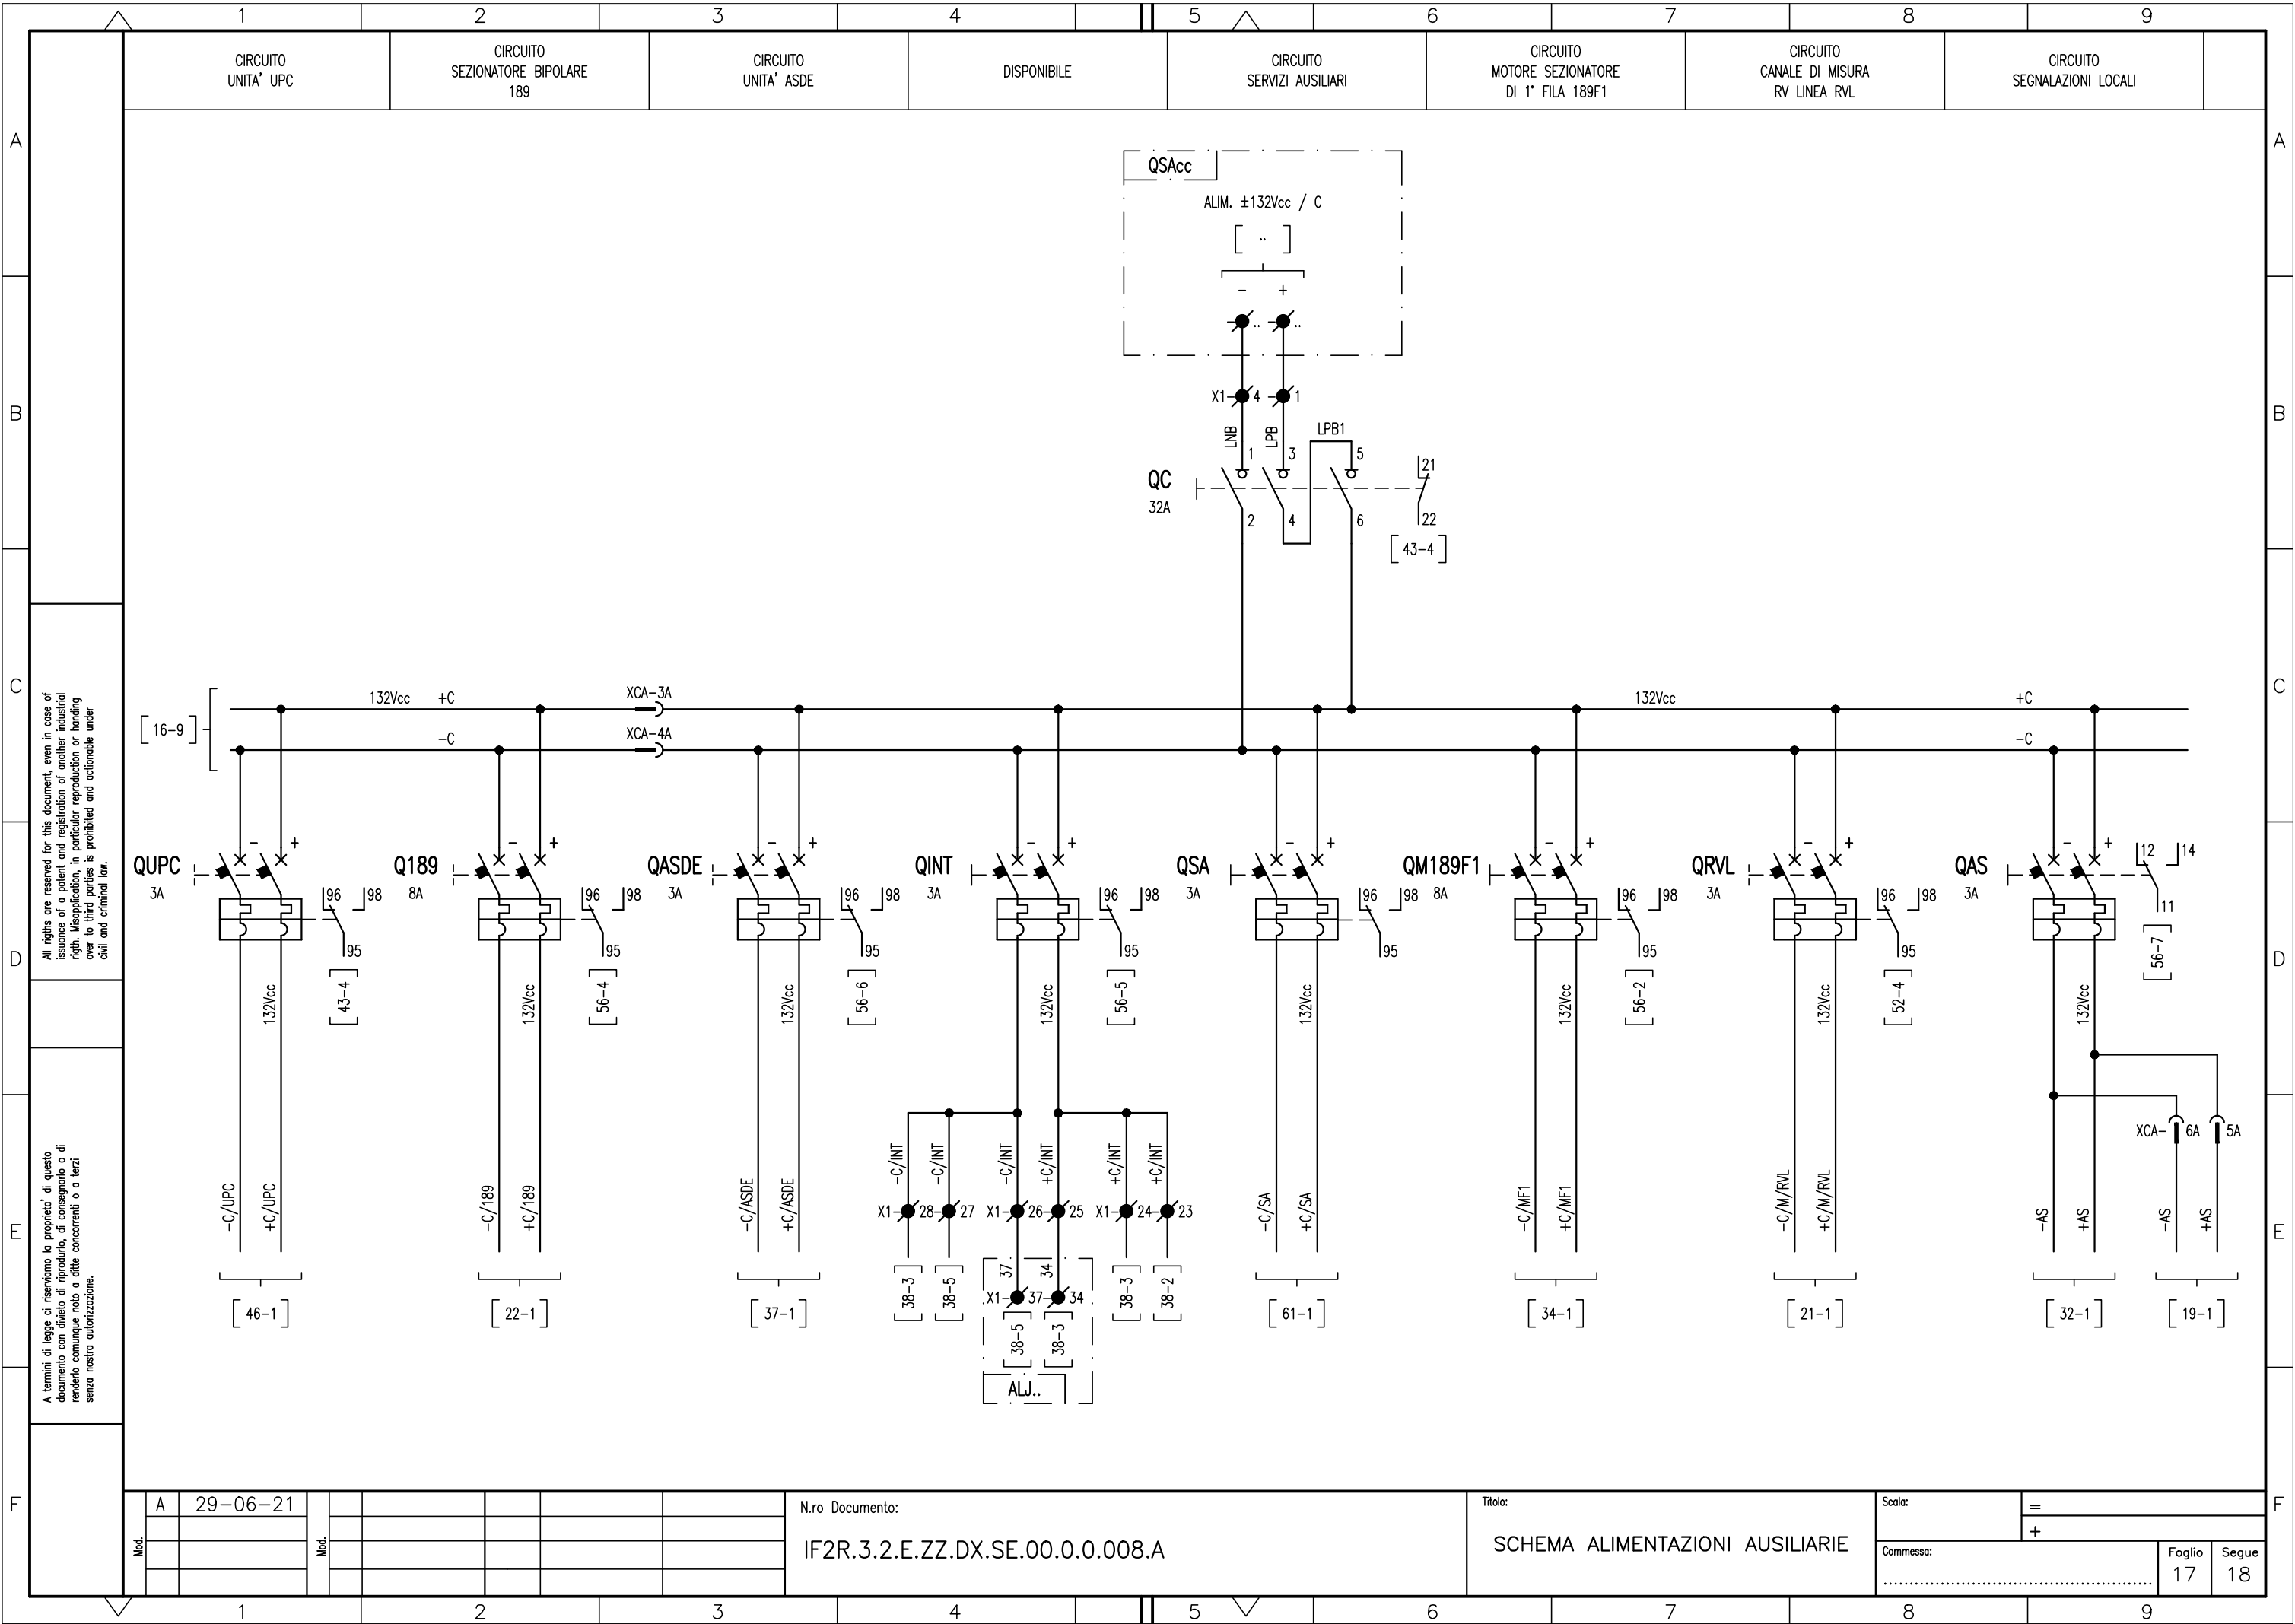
1 2 3 4 5 6 7 8 9

CIRCUITO UNITA' UPC

CIRCUITO SEZIONATORE BIPOLARE 189

CIRCUITO UNITA' ASDE

DISPONIBILE

CIRCUITO SERVIZI AUSILIARI

CIRCUITO MOTORE SEZIONATORE DI 1° FILA 189F1

CIRCUITO CANALE DI MISURA RV LINEA RVL

CIRCUITO SEGNALAZIONI LOCALI

A B C D E F

QSAcc
ALIM. ±132Vcc / C
[ .. ]
- +
..
..

X1- 4 1
LNB LPB LPB1
1 3 5 21
QC
32A
2 4 6 22
[43-4]

[16-9]
132Vcc +C
-C
XCA-3A
XCA-4A
132Vcc
+C
-C

QUPC 3A - + 96 98 95 [43-4] 132Vcc -C/UPC +C/UPC [46-1]

Q189 8A - + 96 98 95 [56-4] 132Vcc -C/189 +C/189 [22-1]

QASDE 3A - + 96 98 95 [56-6] 132Vcc -C/ASDE +C/ASDE [37-1]

QINT 3A - + 96 98 95 [56-5] 132Vcc
-C/INT -C/INT -C/INT +C/INT +C/INT +C/INT
X1- 28- 27 X1- 26- 25 X1- 24- 23
[38-3] [38-5] 37 34 X1- 37- 34 [38-5] [38-3] [38-3] [38-2]
ALJ..

QSA 3A - + 96 98 95 132Vcc -C/SA +C/SA [61-1]

QM189F1 8A - + 96 98 95 [56-2] 132Vcc -C/MF1 +C/MF1 [34-1]

QRVL 3A - + 96 98 95 [52-4] 132Vcc -C/M/RVL +C/M/RVL [21-1]

QAS 3A - + 12 14 11 [56-7] 132Vcc XCA- 6A 5A -AS +AS -AS +AS [32-1] [19-1]

All rigths are reserved for this document, even in case of issuance of a patent and registration of another industrial rigth. Misapplication, in particular reproduction or handing over to third parties is prohibited and actionable under civil and criminal law.

A termini di legge ci riserviamo la proprieta' di questo documento con divieto di riprodurlo, di consegnarlo o di renderlo comunque noto a ditte concorrenti o a terzi senza nostra autorizzazione.

A 29-06-21
Mod. Mod.
N.ro Documento:
IF2R.3.2.E.ZZ.DX.SE.00.0.0.008.A
Titolo:
SCHEMA ALIMENTAZIONI AUSILIARIE
Scala:
=
+
Commessa:
Foglio 17
Segue 18